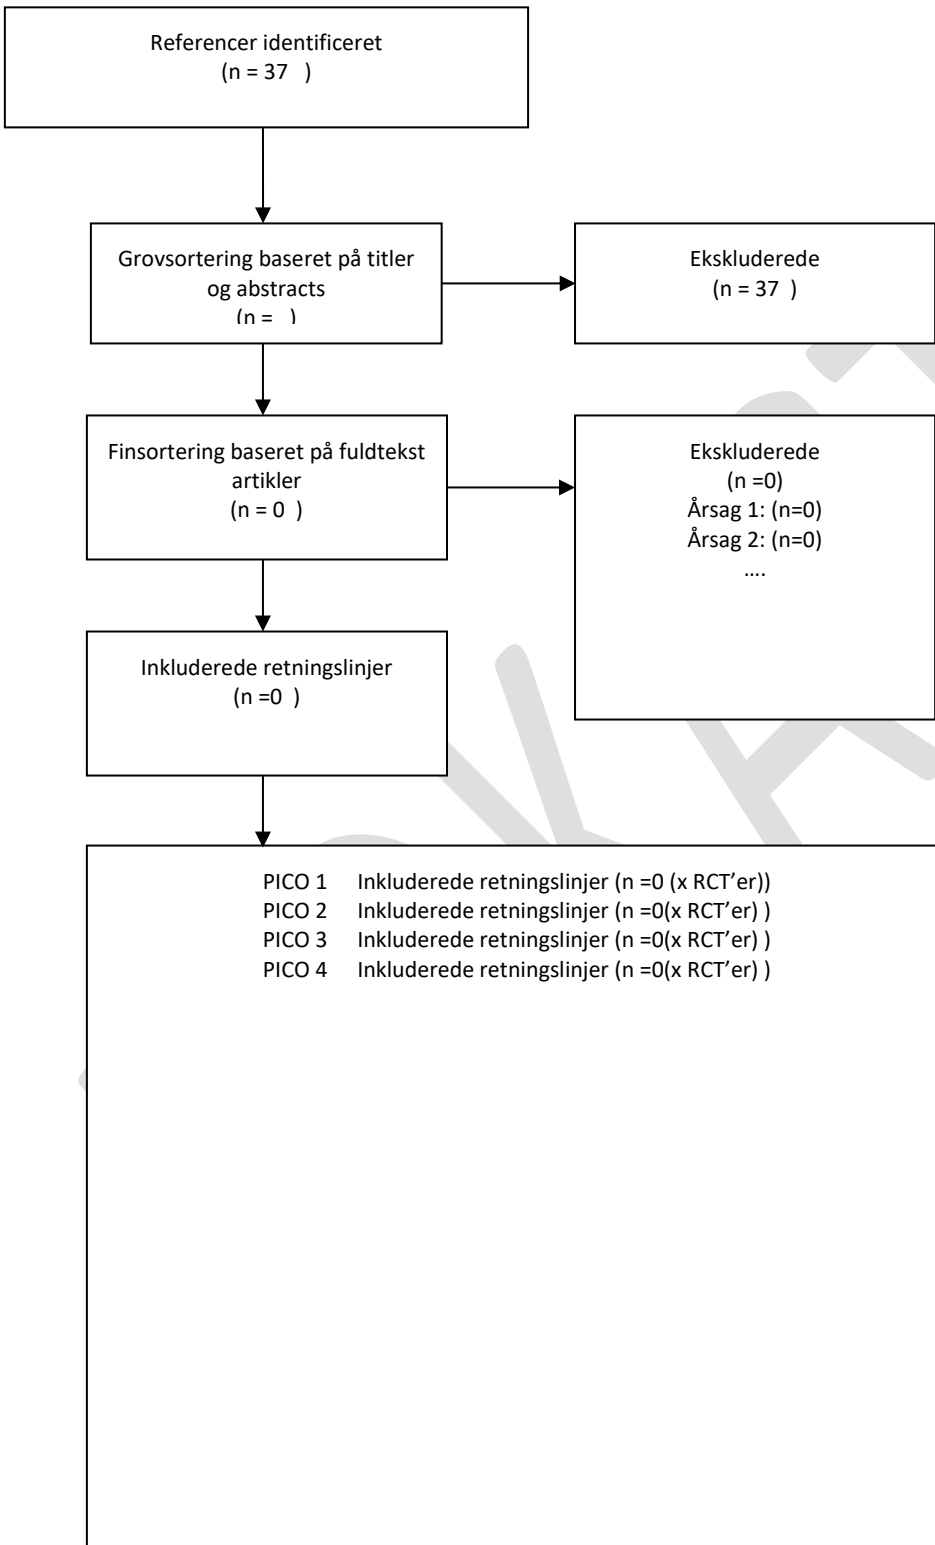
Referencer identificeret
(n = 37 )

Grovsortering baseret på titler og abstracts
(n = )

Ekskluderede
(n = 37 )

Finsortering baseret på fuldtekst artikler
(n = 0 )

Ekskluderede
(n =0)
Årsag 1: (n=0)
Årsag 2: (n=0)
….

Inkluderede retningslinjer
(n =0 )

PICO 1 Inkluderede retningslinjer (n =0 (x RCT'er))
PICO 2 Inkluderede retningslinjer (n =0(x RCT'er) )
PICO 3 Inkluderede retningslinjer (n =0(x RCT'er) )
PICO 4 Inkluderede retningslinjer (n =0(x RCT'er) )